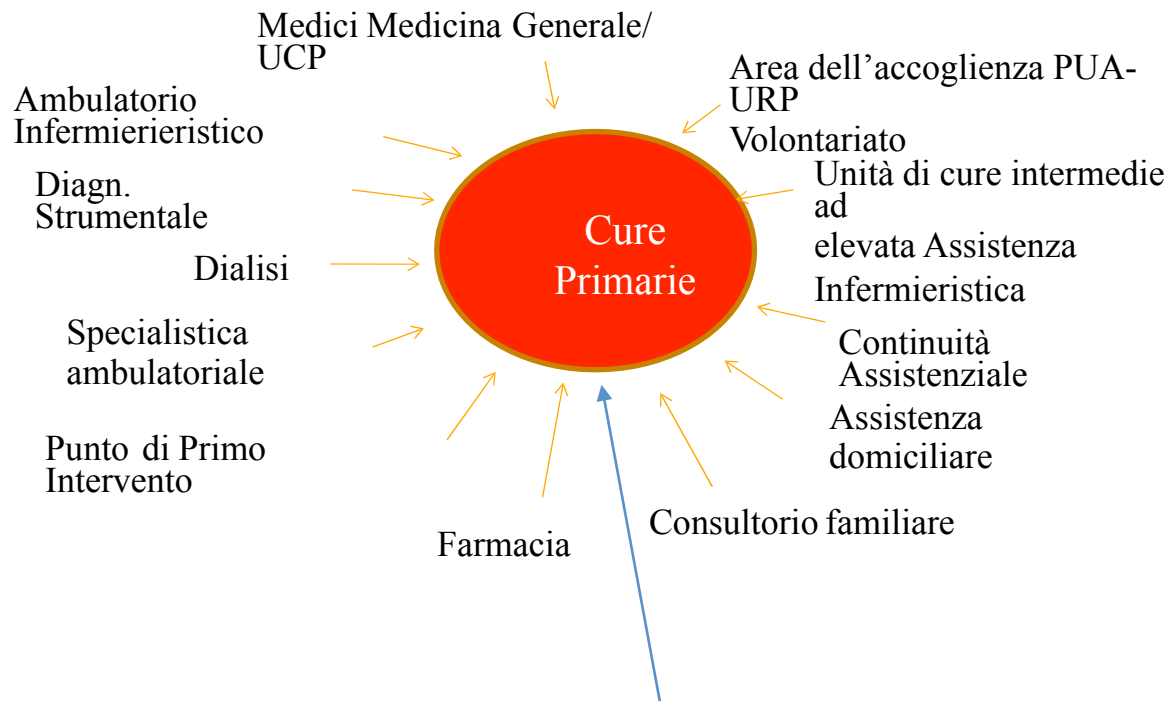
Medici Medicina Generale/ UCP

Area dell'accoglienza PUA-URP

Volontariato

Ambulatorio Infermierieristico

Diagn. Strumentale

Cure Primarie

Unità di cure intermedie ad elevata Assistenza Infermieristica

Dialisi

Specialistica ambulatoriale

Continuità Assistenziale

Assistenza domiciliare

Punto di Primo Intervento

Consultorio familiare

Farmacia